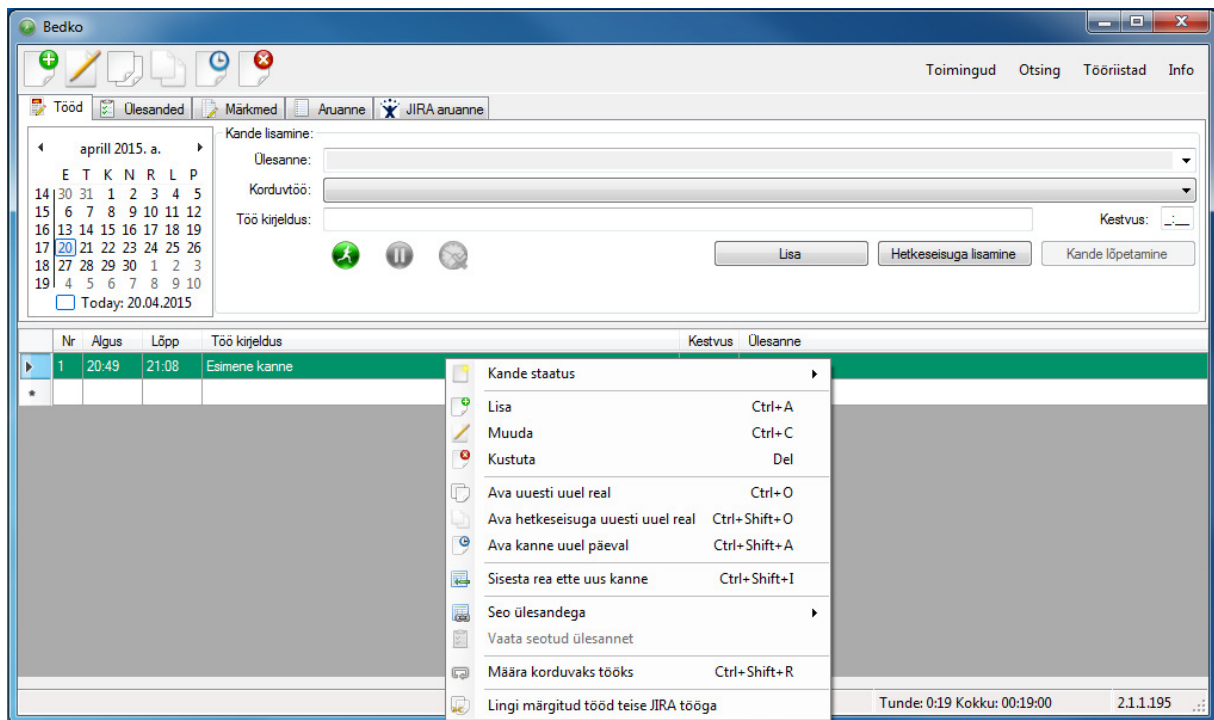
Bedko

Toimingud Otsing Tööriistad Info

Tööd Ülesanded Märkmed Aruanne JIRA aruanne

aprill 2015. a.

| E | T | K | N | R | L | P |
|---|---|---|---|---|---|---|
| 14 | 30 | 31 | 1 | 2 | 3 | 4 | 5 |
| 15 | 6 | 7 | 8 | 9 | 10 | 11 | 12 |
| 16 | 13 | 14 | 15 | 16 | 17 | 18 | 19 |
| 17 | 20 | 21 | 22 | 23 | 24 | 25 | 26 |
| 18 | 27 | 28 | 29 | 30 | 1 | 2 | 3 |
| 19 | 4 | 5 | 6 | 7 | 8 | 9 | 10 |

Today: 20.04.2015

Kande lisamine:
Ülesanne:
Korduvtöö:
Töö kirjeldus:
Kestvus: _:_

Lisa Hetkeseisuga lisamine Kande lõpetamine

| Nr | Algus | Lõpp | Töö kirjeldus | Kestvus | Ülesanne |
|---|---|---|---|---|---|
| 1 | 20:49 | 21:08 | Esimene kanne | | |

Kande staatus
Lisa Ctrl+A
Muuda Ctrl+C
Kustuta Del
Ava uuesti uuel real Ctrl+O
Ava hetkeseisuga uuesti uuel real Ctrl+Shift+O
Ava kanne uuel päeval Ctrl+Shift+A
Sisesta rea ette uus kanne Ctrl+Shift+I
Seo ülesandega
Vaata seotud ülesannet
Määra korduvaks tööks Ctrl+Shift+R
Lingi märgitud tööd teise JIRA tööga

Tunde: 0:19 Kokku: 00:19:00 2.1.1.195